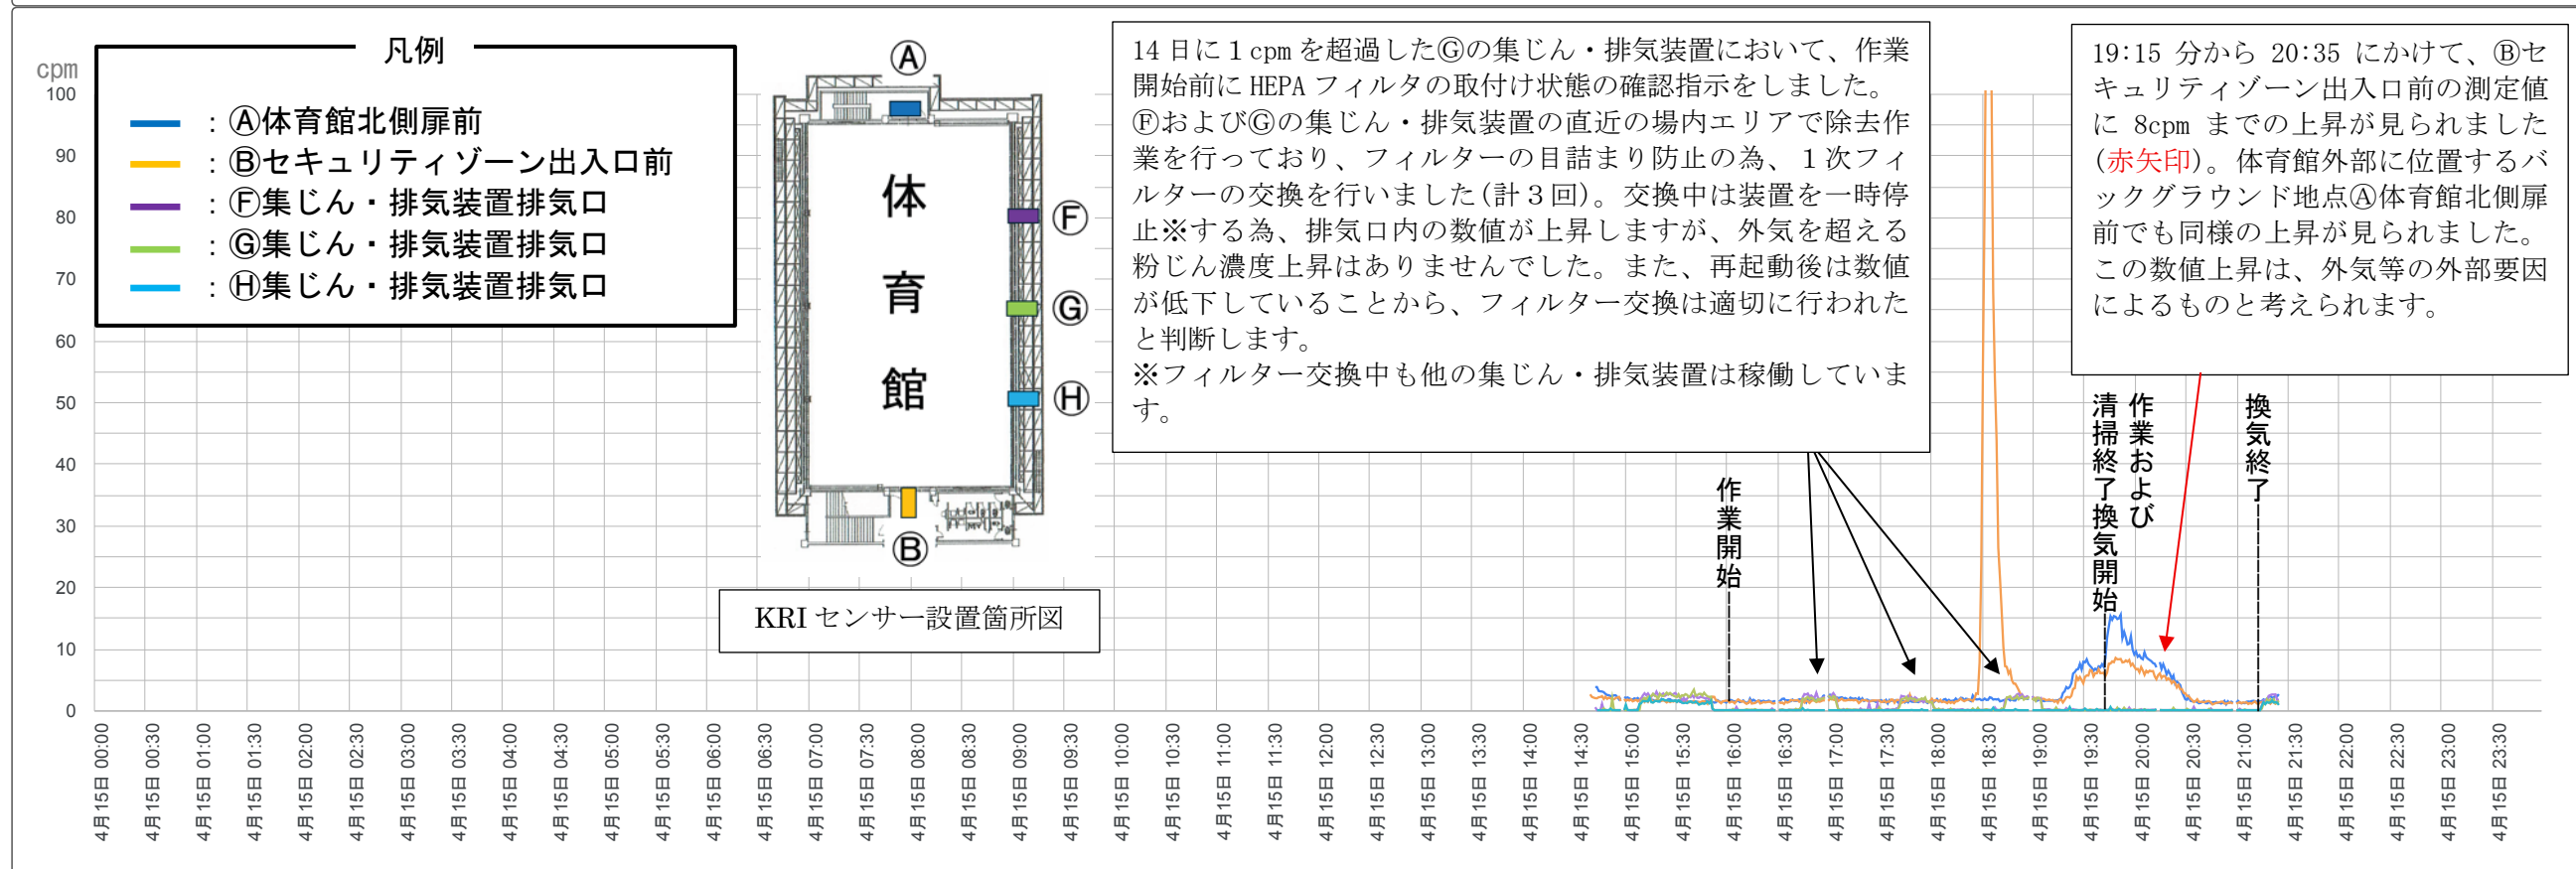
cpm
100
90
80
70
60
50
40
30
20
10
0

凡例
：Ⓐ体育館北側扉前
：Ⓑセキュリティゾーン出入口前
：Ⓕ集じん・排気装置排気口
：Ⓖ集じん・排気装置排気口
：Ⓗ集じん・排気装置排気口

Ⓐ
体
育
館
Ⓕ
Ⓖ
Ⓗ
Ⓑ

KRI センサー設置箇所図

14 日に 1 cpm を超過したⒼの集じん・排気装置において、作業開始前に HEPA フィルタの取付け状態の確認指示をしました。
ⒻおよびⒼの集じん・排気装置の直近の場内エリアで除去作業を行っており、フィルターの目詰まり防止の為、1 次フィルターの交換を行いました(計 3 回)。交換中は装置を一時停止※する為、排気口内の数値が上昇しますが、外気を超える粉じん濃度上昇はありませんでした。また、再起動後は数値が低下していることから、フィルター交換は適切に行われたと判断します。
※フィルター交換中も他の集じん・排気装置は稼働しています。

19:15 分から 20:35 にかけて、Ⓑセキュリティゾーン出入口前の測定値に 8cpm までの上昇が見られました(赤矢印)。体育館外部に位置するバックグラウンド地点Ⓐ体育館北側扉前でも同様の上昇が見られました。
この数値上昇は、外気等の外部要因によるものと考えられます。

作業開始
作業および清掃終了換気開始
換気終了

4月15日 00:00
4月15日 00:30
4月15日 01:00
4月15日 01:30
4月15日 02:00
4月15日 02:30
4月15日 03:00
4月15日 03:30
4月15日 04:00
4月15日 04:30
4月15日 05:00
4月15日 05:30
4月15日 06:00
4月15日 06:30
4月15日 07:00
4月15日 07:30
4月15日 08:00
4月15日 08:30
4月15日 09:00
4月15日 09:30
4月15日 10:00
4月15日 10:30
4月15日 11:00
4月15日 11:30
4月15日 12:00
4月15日 12:30
4月15日 13:00
4月15日 13:30
4月15日 14:00
4月15日 14:30
4月15日 15:00
4月15日 15:30
4月15日 16:00
4月15日 16:30
4月15日 17:00
4月15日 17:30
4月15日 18:00
4月15日 18:30
4月15日 19:00
4月15日 19:30
4月15日 20:00
4月15日 20:30
4月15日 21:00
4月15日 21:30
4月15日 22:00
4月15日 22:30
4月15日 23:00
4月15日 23:30